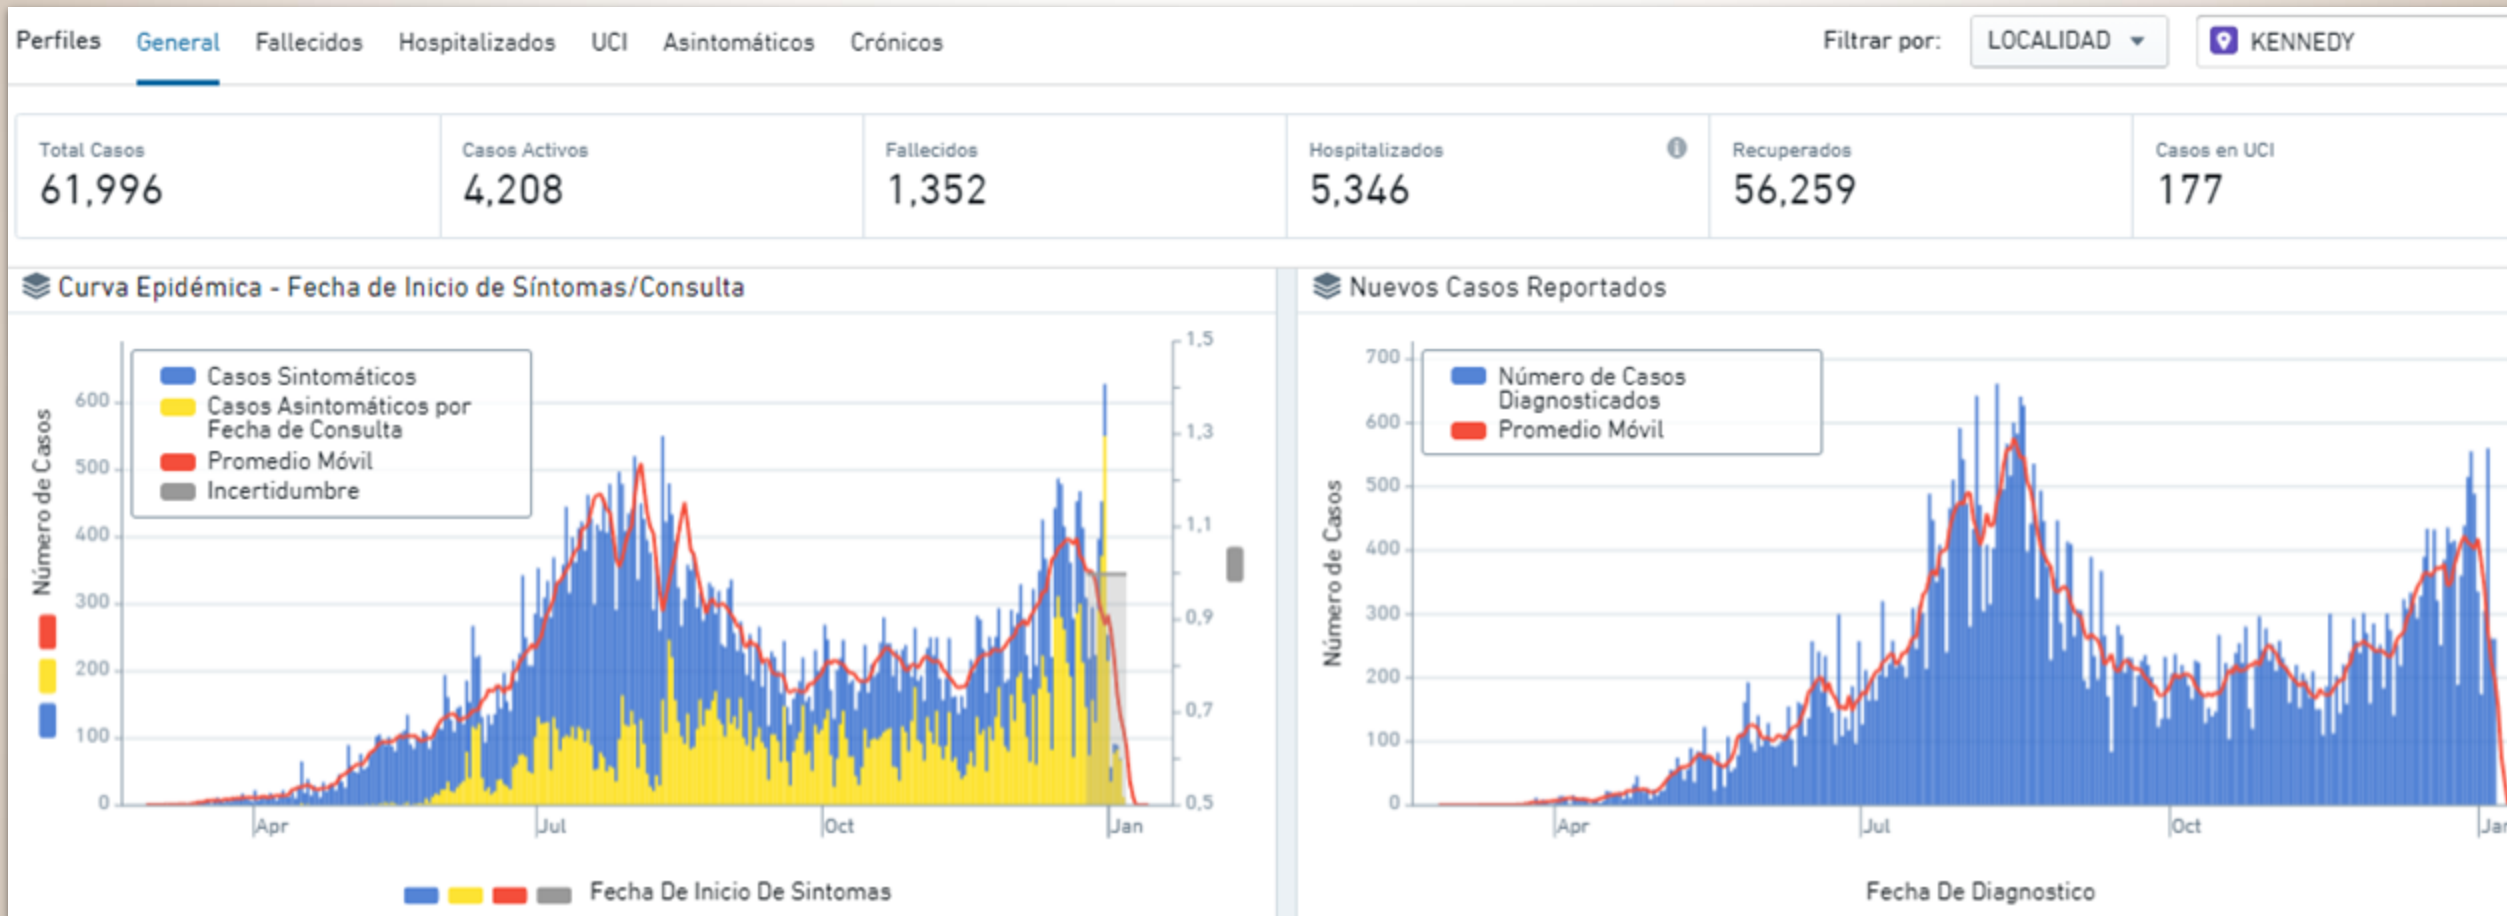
Perfiles General Fallecidos Hospitalizados UCI Asintomáticos Crónicos

Filtrar por: LOCALIDAD KENNEDY

| Total Casos | Casos Activos | Fallecidos | Hospitalizados | Recuperados | Casos en UCI |
|---|---|---|---|---|---|
| 61,996 | 4,208 | 1,352 | 5,346 | 56,259 | 177 |

Curva Epidémica - Fecha de Inicio de Síntomas/Consulta

Casos Sintomáticos
Casos Asintomáticos por Fecha de Consulta
Promedio Móvil
Incertidumbre

Número de Casos

600
500
400
300
200
100
0

1,5
1,3
1,1
0,9
0,7
0,5

Apr Jul Oct Jan

Fecha De Inicio De Sintomas

Nuevos Casos Reportados

Número de Casos Diagnosticados
Promedio Móvil

Número de Casos

700
600
500
400
300
200
100
0

Apr Jul Oct Jan

Fecha De Diagnostico